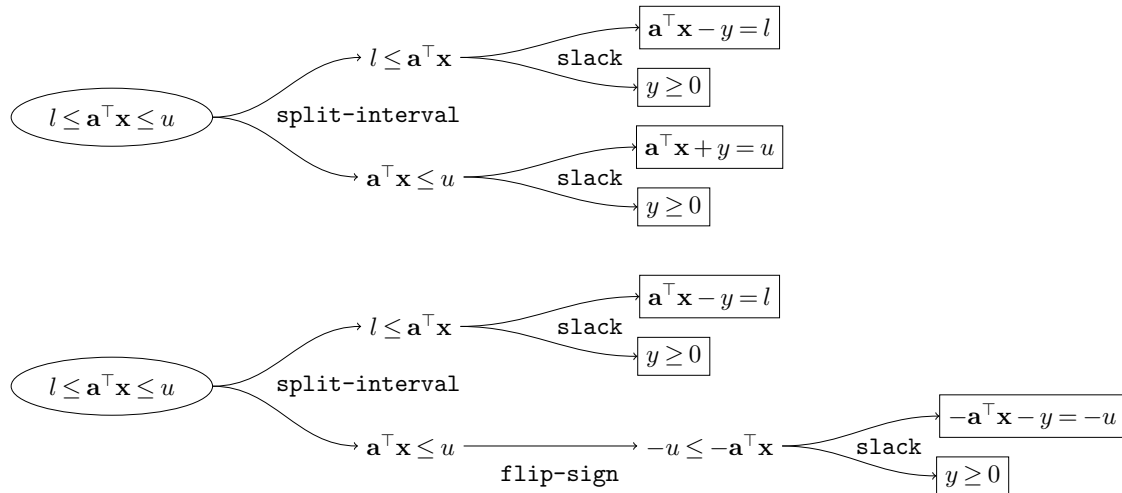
$l \leq \mathbf{a}^\top \mathbf{x} \leq u$

split-interval

$l \leq \mathbf{a}^\top \mathbf{x}$

slack

$\mathbf{a}^\top \mathbf{x} - y = l$

$y \geq 0$

$\mathbf{a}^\top \mathbf{x} \leq u$

slack

$\mathbf{a}^\top \mathbf{x} + y = u$

$y \geq 0$

$l \leq \mathbf{a}^\top \mathbf{x} \leq u$

split-interval

$l \leq \mathbf{a}^\top \mathbf{x}$

slack

$\mathbf{a}^\top \mathbf{x} - y = l$

$y \geq 0$

$\mathbf{a}^\top \mathbf{x} \leq u$

flip-sign

$-u \leq -\mathbf{a}^\top \mathbf{x}$

slack

$-\mathbf{a}^\top \mathbf{x} - y = -u$

$y \geq 0$